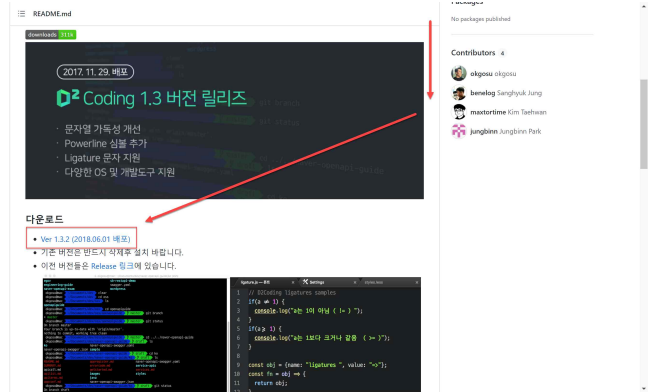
README.md

downloads 111k

2017. 11. 29. 배포

D2 Coding 1.3 버전 릴리즈

· 문자열 가독성 개선
· Powerline 심볼 추가
· Ligature 문자 지원
· 다양한 OS 및 개발도구 지원

다운로드

• Ver 1.3.2 (2018.06.01 배포)
• 기존 버전은 반드시 삭제후 설치 바랍니다.
• 이전 버전들은 Release 링크에 있습니다.

Packages

No packages published

Contributors 4

okgosu okgosu
benelog Sanghyuk Jung
maxtortime Kim Taehwan
jungbinn Jungbinn Park

1 // D2Coding ligatures samples
2 if(a != 1) {
3 console.log("a는 1이 아님 ( != )");
4 }
5 if(a >= 1) {
6 console.log("a는 1보다 크거나 같음 ( >= )");
7 }
8
9 const obj = {name: "ligatures ", value: "=>"};
10 const fn = obj => {
11 return obj;